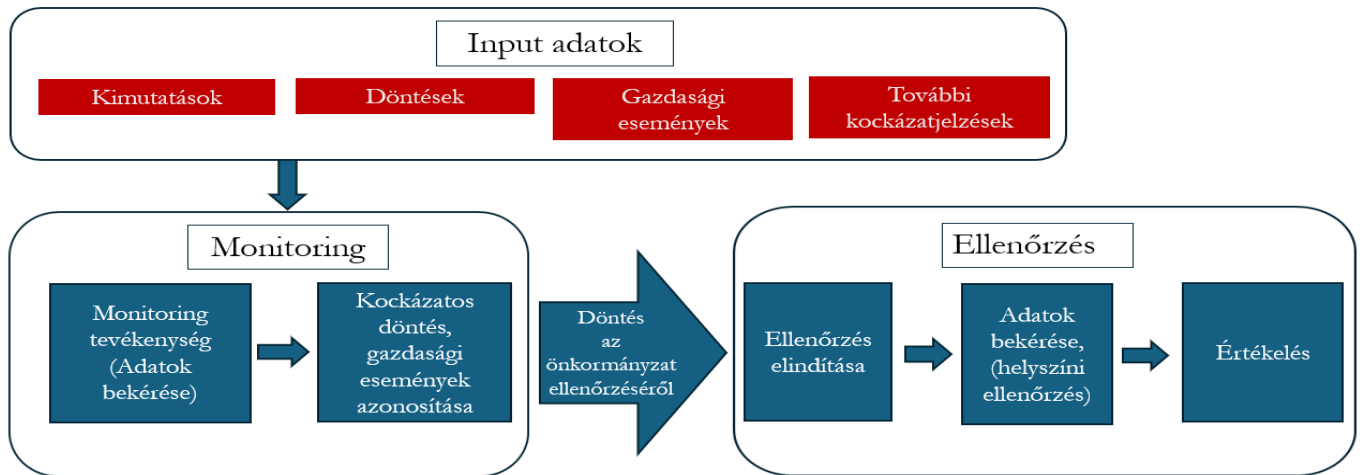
Input adatok

Kimutatások

Döntések

Gazdasági események

További kockázatjelzések

Monitoring

Monitoring tevékenység (Adatok bekérése)

Kockázatos döntés, gazdasági események azonosítása

Döntés az önkormányzat ellenőrzéséről

Ellenőrzés

Ellenőrzés elindítása

Adatok bekérése, (helyszíni ellenőrzés)

Értékelés